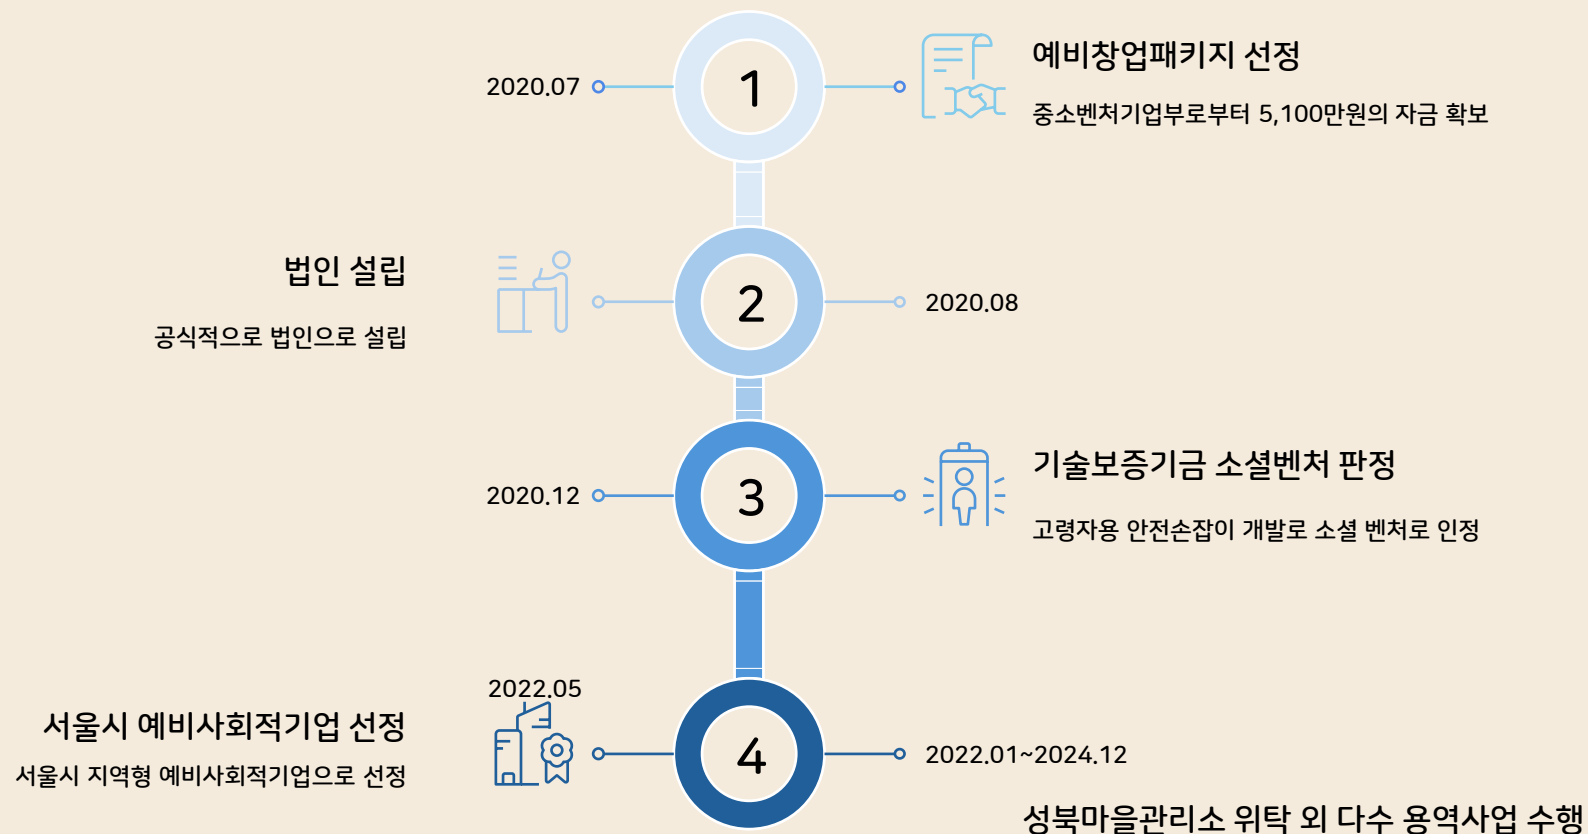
2020.07

1

예비창업패키지 선정

중소벤처기업부로부터 5,100만원의 자금 확보

법인 설립

공식적으로 법인으로 설립

2

2020.08

2020.12

3

기술보증기금 소셜벤처 판정

고령자용 안전손잡이 개발로 소셜 벤처로 인정

2022.05

서울시 예비사회적기업 선정

서울시 지역형 예비사회적기업으로 선정

4

2022.01~2024.12

성북마을관리소 위탁 외 다수 용역사업 수행